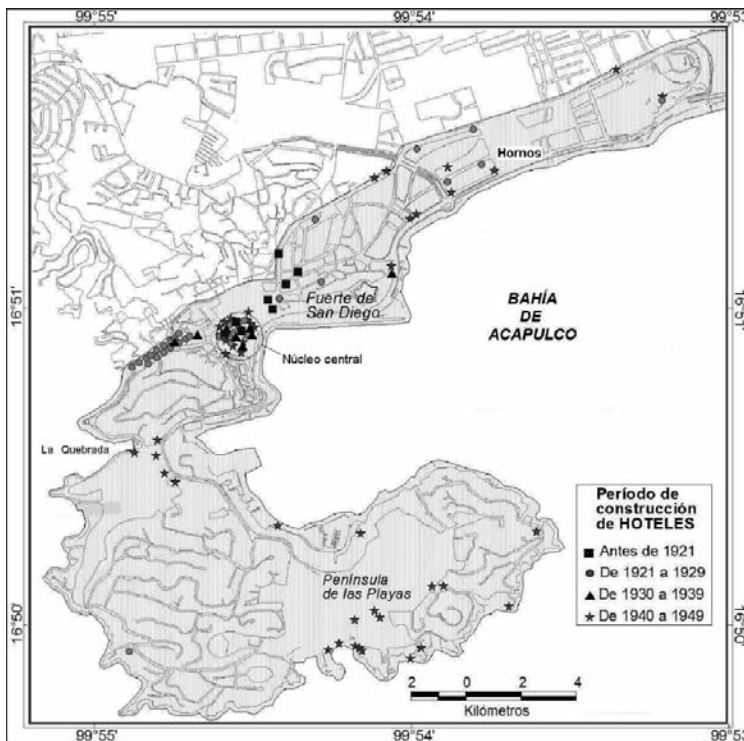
99°55'
99°54'
99°53'
16°51'
16°51'
16°50'
16°50'
99°55'
99°54'
99°53'

Hornos

Fuerte de San Diego

BAHÍA DE ACAPULCO

Núcleo central

La Quebrada

Península de las Playas

Período de construcción de HOTELES
■ Antes de 1921
● De 1921 a 1929
▲ De 1930 a 1939
★ De 1940 a 1949

2 0 2 4
Kilómetros